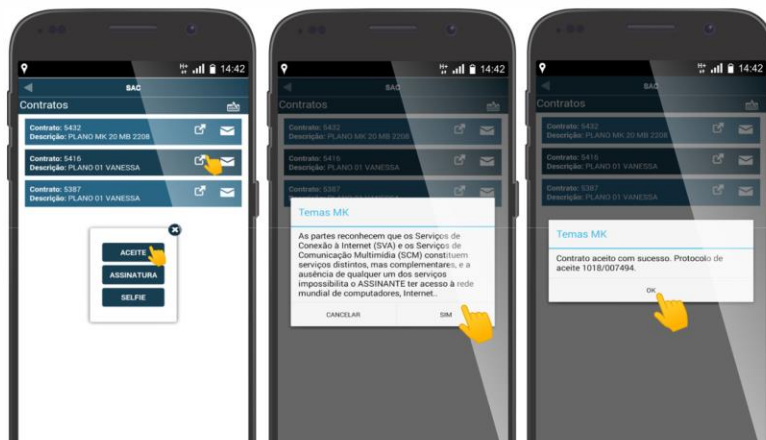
14:42
SAC
Contratos
Contrato: 5432
Descrição: PLANO MK 20 MB 2208
Contrato: 5416
Descrição: PLANO 01 VANESSA
Contrato: 5387
Descrição: PLANO 01 VANESSA
ACEITE
ASSINATURA
SELFIE

14:42
SAC
Contratos
Contrato: 5432
Descrição: PLANO MK 20 MB 2208
Contrato: 5416
Descrição: PLANO 01 VANESSA
Contrato: 5387
Temas MK
As partes reconhecem que os Serviços de Conexão à Internet (SVA) e os Serviços de Comunicação Multimídia (SCM) constituem serviços distintos, mas complementares, e a ausência de qualquer um dos serviços impossibilita o ASSINANTE ter acesso à rede mundial de computadores, Internet..
CANCELAR
SIM

14:42
SAC
Contratos
Contrato: 5432
Descrição: PLANO MK 20 MB 2208
Contrato: 5416
Descrição: PLANO 01 VANESSA
Contrato: 5387
Descrição: PLANO 01 VANESSA
Temas MK
Contrato aceito com sucesso. Protocolo de aceite 1018/007494.
OK